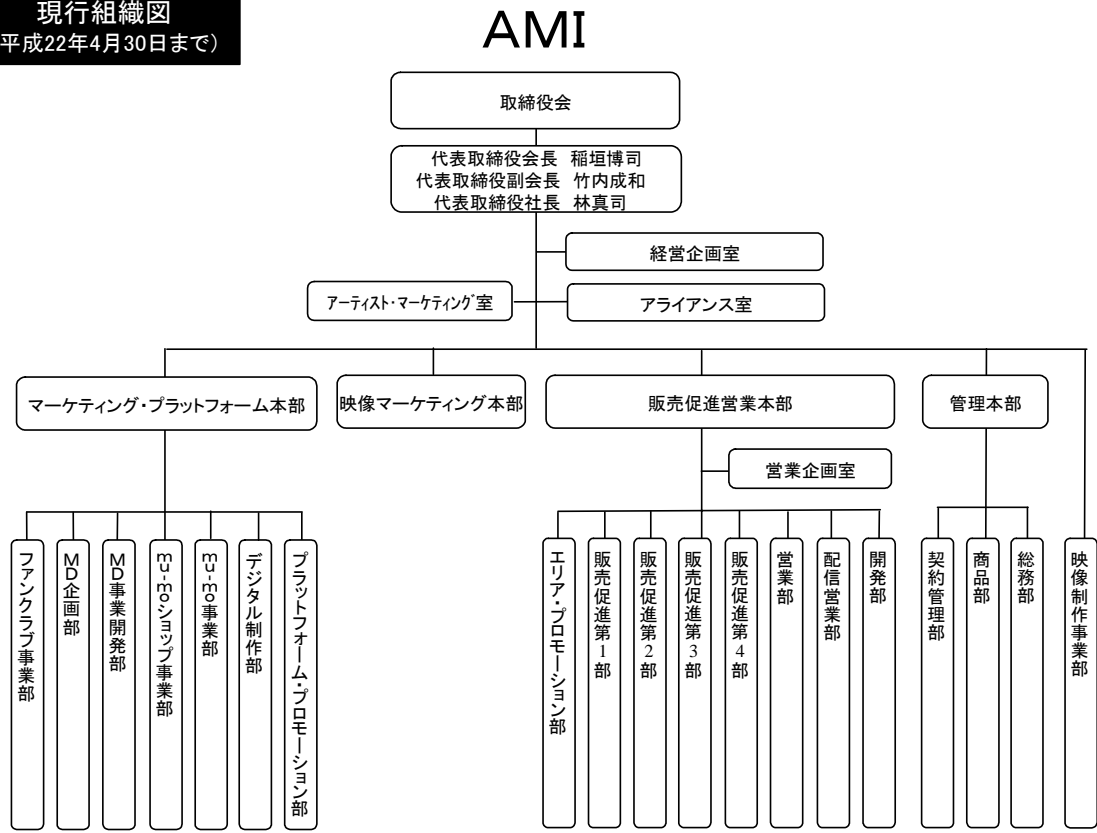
現行組織図
平成22年4月30日まで）

AMI

取締役会

代表取締役会長 稲垣博司
代表取締役副会長 竹内成和
代表取締役社長 林真司

経営企画室

アーティスト・マーケティング室

アライアンス室

マーケティング・プラットフォーム本部

映像マーケティング本部

販売促進営業本部

管理本部

営業企画室

ファンクラブ事業部

MD企画部

MD事業開発部

mu-moショップ事業部

mu-mo事業部

デジタル制作部

プラットフォーム・プロモーション部

エリア・プロモーション部

販売促進第1部

販売促進第2部

販売促進第3部

販売促進第4部

営業部

配信営業部

開発部

契約管理部

商品部

総務部

映像制作事業部